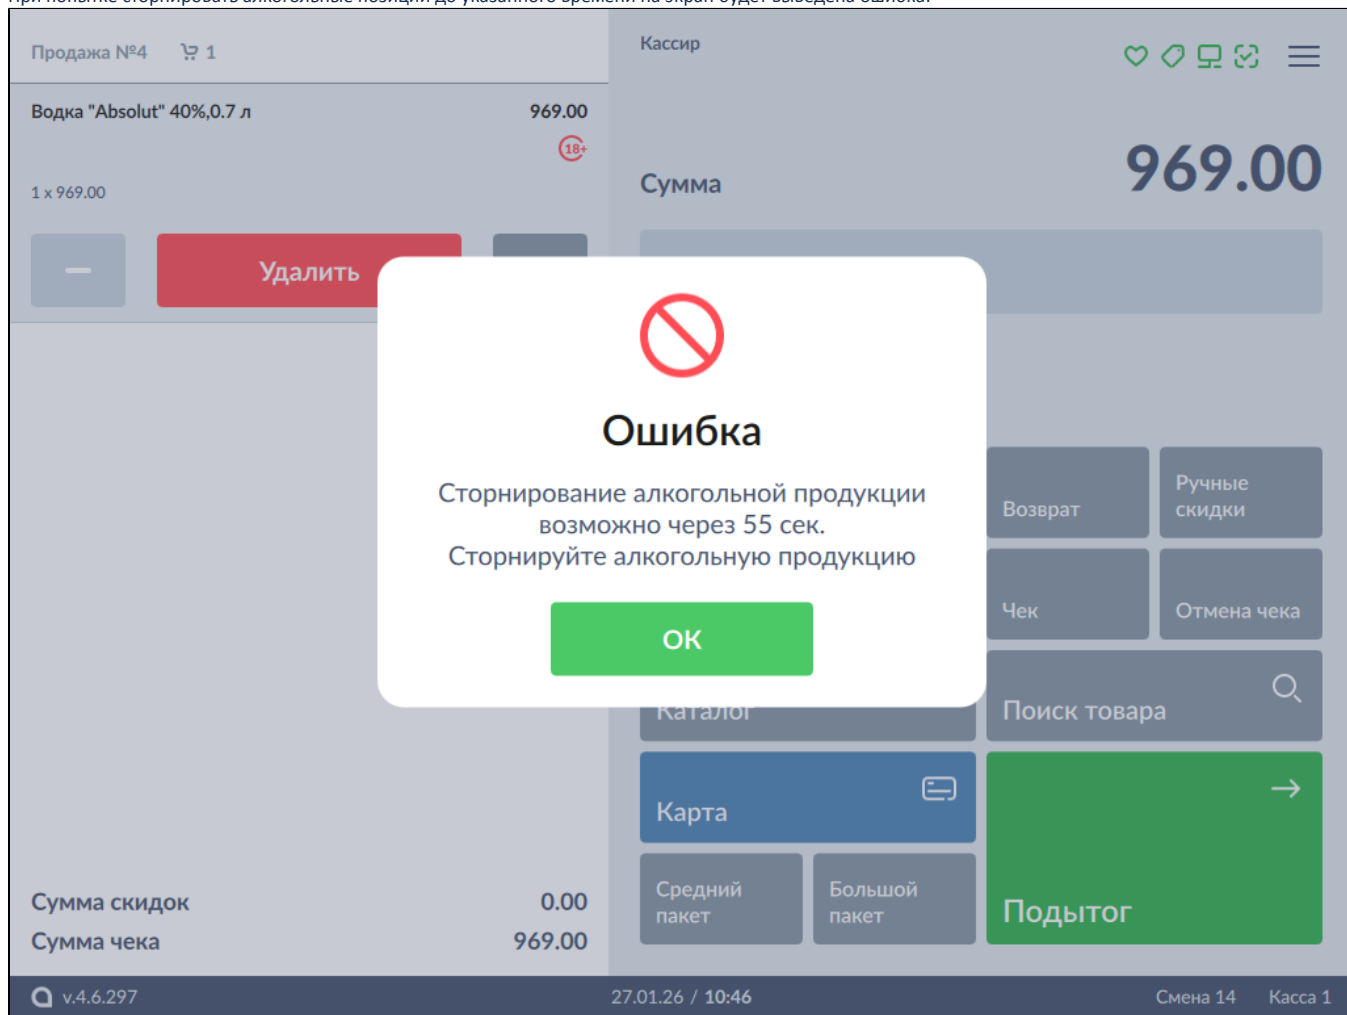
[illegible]

Продажа №4 1

Водка "Absolut" 40%,0.7 л 969.00

18+

1 x 969.00

–

Удалить

Кассир

Сумма

969.00

Ошибка

Сторнирование алкогольной продукции возможно через 55 сек.
Сторнируйте алкогольную продукцию

ОК

Возврат

Ручные скидки

Чек

Отмена чека

Каталог

Поиск товара

Карта

Средний пакет

Большой пакет

Подытог

Сумма скидок 0.00

Сумма чека 969.00

v.4.6.297

27.01.26 / 10:46

Смена 14

Касса 1